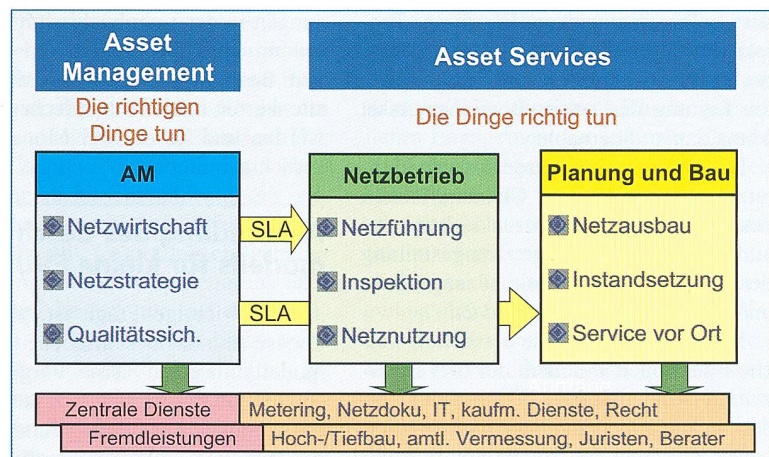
Asset Management

Asset Services

Die richtigen Dinge tun

Die Dinge richtig tun

AM

Netzwirtschaft

Netzstrategie

Qualitätssich.

SLA

SLA

Netzbetrieb

Netzführung

Inspektion

Netznutzung

Planung und Bau

Netzausbau

Instandsetzung

Service vor Ort

Zentrale Dienste

Metering, Netzdoku, IT, kaufm. Dienste, Recht

Fremdleistungen

Hoch-/Tiefbau, amtl. Vermessung, Juristen, Berater